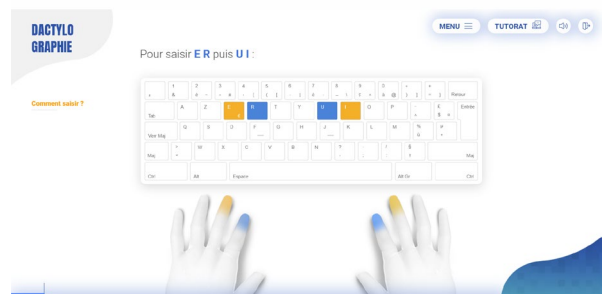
DACTYLO
GRAPHIE

MENU
TUTORAT

Pour saisir E R puis U I :

Comment saisir ?

²
1 &
2 é ~
3 " #
4 ' {
5 ( [
6 - |
7 è `
8 _ \
9 ç ^
0 à @
° ) ]
+ = }
Retour

Tab
A
Z
E €
R
T
Y
U
I
O
P
¨ ^
£ $ ¤
Entrée

Verr Maj
Q
S
D
F
G
H
J
K
L
M
% ù
µ *

Maj
> <
W
X
C
V
B
N
? ,
. ;
/ :
§ !
Maj

Ctrl
Alt
Espace
Alt Gr
Ctrl